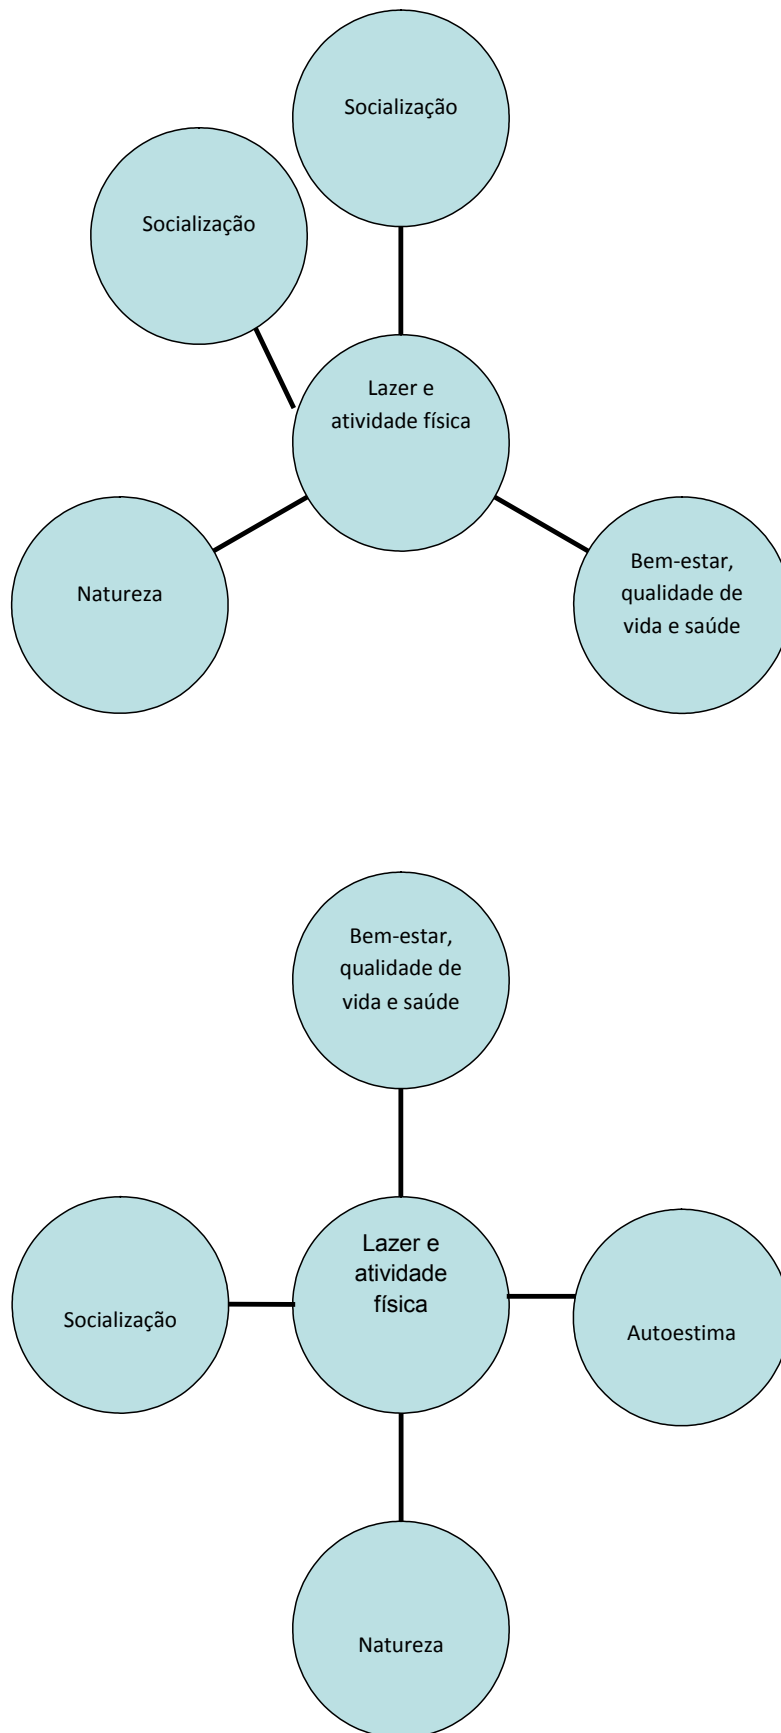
Socialização

Socialização

Lazer e atividade física

Natureza

Bem-estar, qualidade de vida e saúde

Bem-estar, qualidade de vida e saúde

Socialização

Lazer e atividade física

Autoestima

Natureza